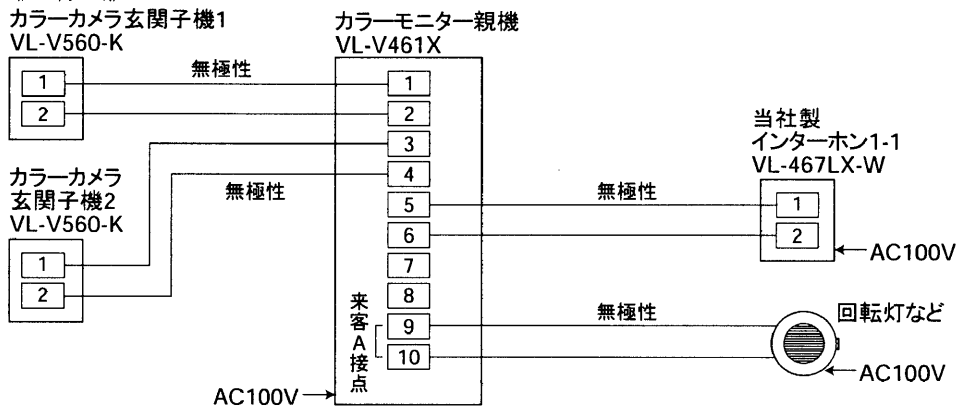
カラーカメラ玄関子機1
VL-V560-K

1
2

無極性

カラーモニター親機
VL-V461X

1
2
3
4
5
6
7
8
9
10

来客A接点

AC100V

カラーカメラ
玄関子機2
VL-V560-K

1
2

無極性

当社製
インターホン1-1
VL-467LX-W

1
2

無極性

AC100V

無極性

回転灯など

AC100V